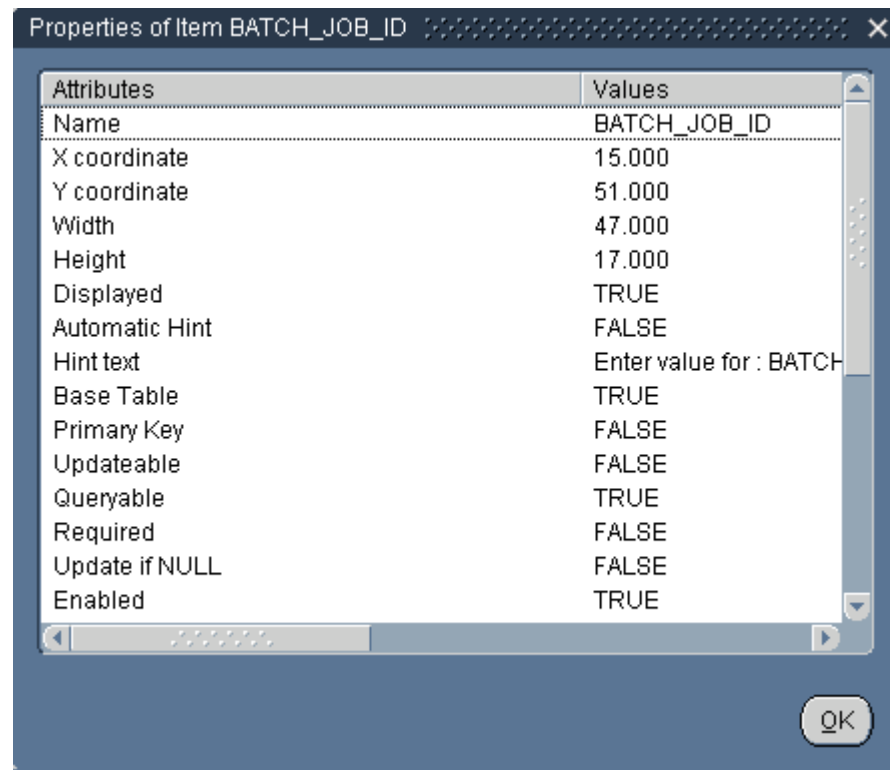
Properties of Item BATCH_JOB_ID

| Attributes | Values |
|---|---|
| Name | BATCH_JOB_ID |
| X coordinate | 15.000 |
| Y coordinate | 51.000 |
| Width | 47.000 |
| Height | 17.000 |
| Displayed | TRUE |
| Automatic Hint | FALSE |
| Hint text | Enter value for : BATCH |
| Base Table | TRUE |
| Primary Key | FALSE |
| Updateable | FALSE |
| Queryable | TRUE |
| Required | FALSE |
| Update if NULL | FALSE |
| Enabled | TRUE |

OK